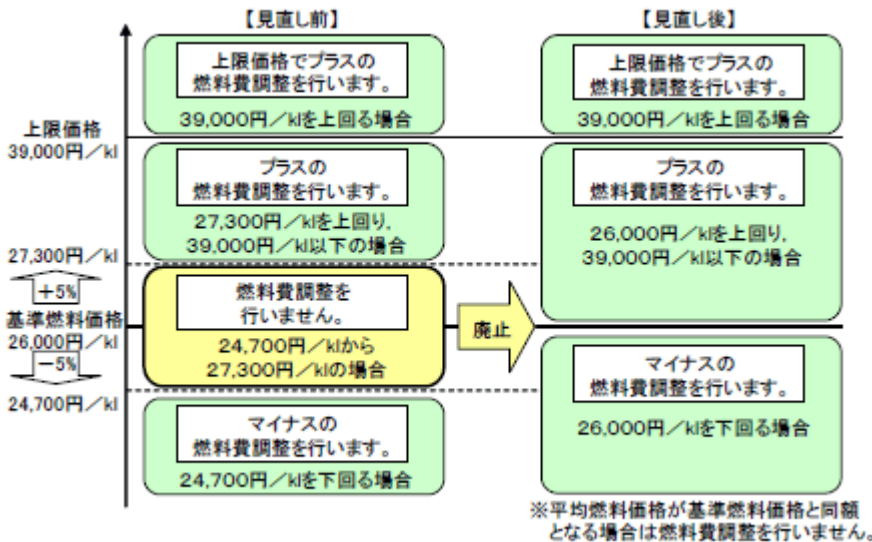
【見直し前】

【見直し後】

上限価格
39,000円／kl

27,300円／kl

+5%

基準燃料価格
26,000円／kl

−5%

24,700円／kl

上限価格でプラスの燃料費調整を行います。

39,000円／klを上回る場合

プラスの燃料費調整を行います。

27,300円／klを上回り、39,000円／kl以下の場合

燃料費調整を行いません。

24,700円／klから27,300円／klの場合

マイナスの燃料費調整を行います。

24,700円／klを下回る場合

廃止

上限価格でプラスの燃料費調整を行います。

39,000円／klを上回る場合

プラスの燃料費調整を行います。

26,000円／klを上回り、39,000円／kl以下の場合

マイナスの燃料費調整を行います。

26,000円／klを下回る場合

※平均燃料価格が基準燃料価格と同額となる場合は燃料費調整を行いません。